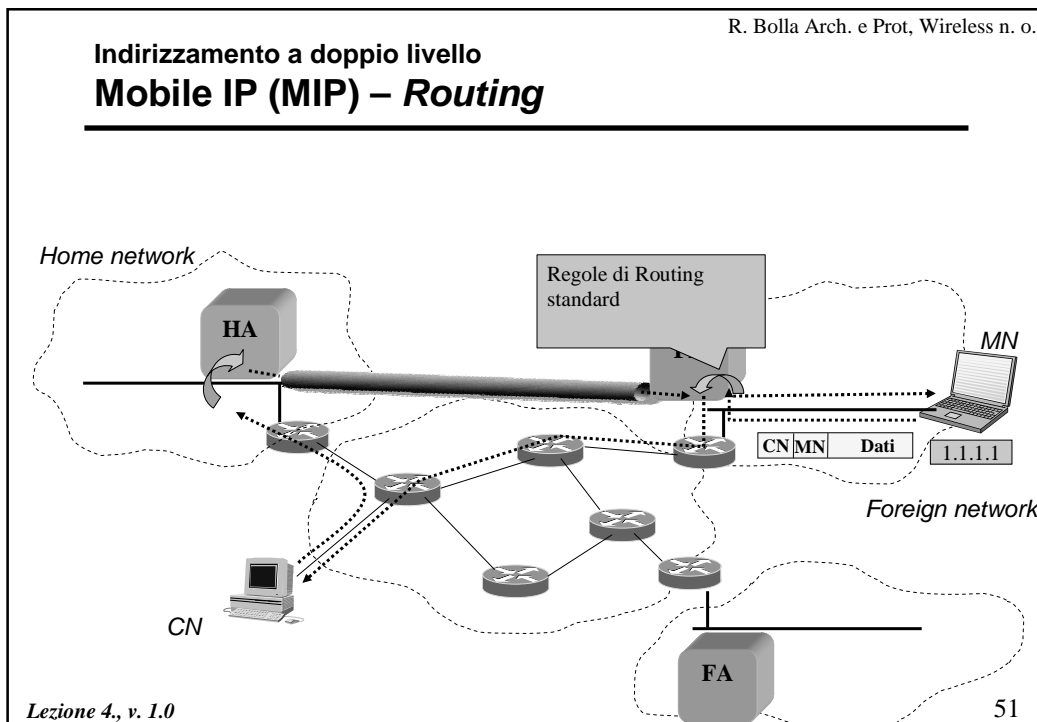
R. Bolla Arch. e Prot, Wireless n. o.

Indirizzamento a doppio livello
Mobile IP (MIP) – Routing

Home network

Regole di Routing standard

HA

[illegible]

MN

CN | MN | Dati

1.1.1.1

Foreign network

CN

FA

Lezione 4., v. 1.0

51